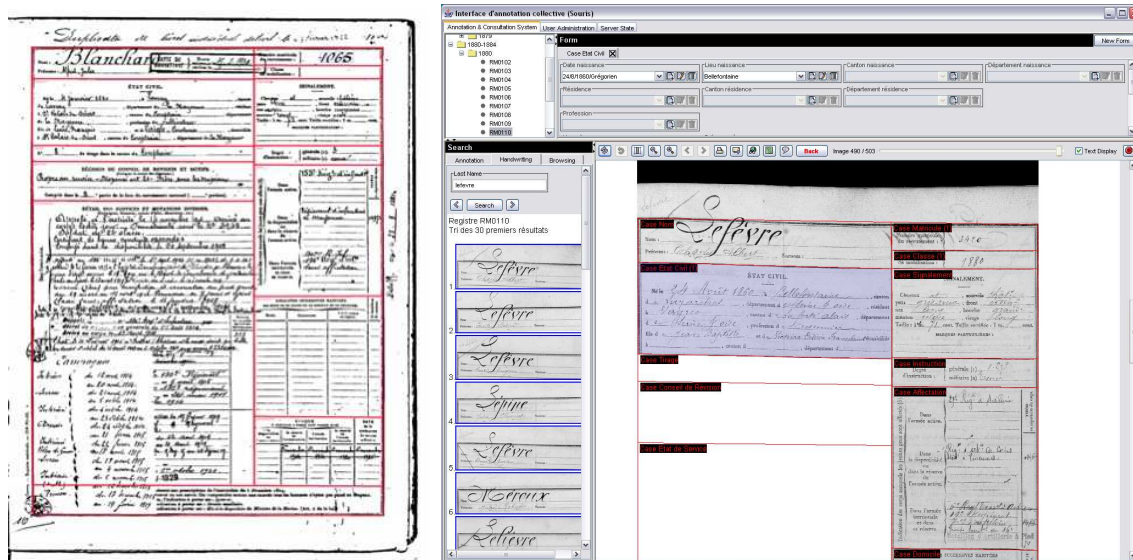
Blanchard
1065

Interface d'annotation collective (Souris)

Annotation & Consultation System | User Administration | Server State

1879
1880-1884
1880
RM0102
RM0103
RM0104
RM0105
RM0106
RM0107
RM0108
RM0109
RM0110

Form
New Form
Case Etat Civil

Date naissance
24/8/1860/Grégorien
Lieu naissance
Bellefontaine
Canton naissance
Département naissance
Résidence
Canton résidence
Département résidence
Profession

Search
Annotation | Handwriting | Browsing
Last Name
lefevre
Search
Registre RM0110
Tri des 30 premiers résultats
1 Lefevre
2 Lefèvre
3 Lefevre
4 Lépine
5 Lefèvre
6 Méroux
Lefevre

Back
Image 490 / 503
Text Display

Case Nom
Lefèvre
Case Matricule (I)
3490
Case Classe (I)
1880
Case Etat Civil (I)
ÉTAT CIVIL
Case Signalement
SIGNALEMENT.
Case Tirage
Case Instruction
Case Conseil de Revision
Case Affectation
Case Etat de Service
Case Domicile